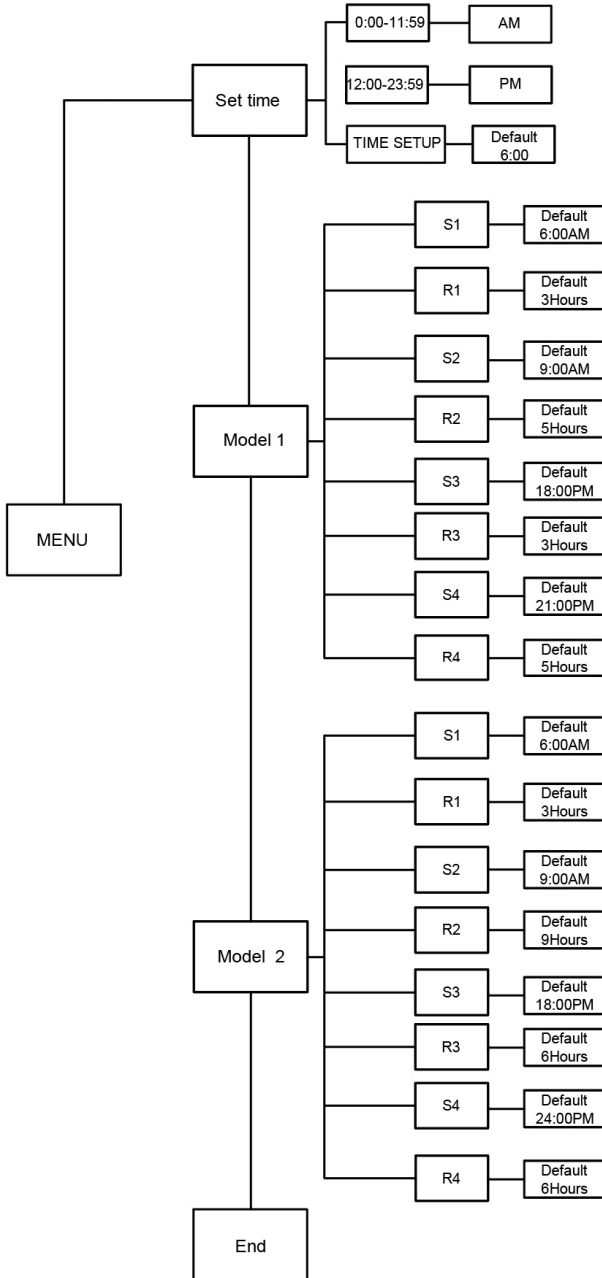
MENU

Set time

0:00-11:59

AM

12:00-23:59

PM

TIME SETUP

Default 6:00

Model 1

S1

Default 6:00AM

R1

Default 3Hours

S2

Default 9:00AM

R2

Default 5Hours

S3

Default 18:00PM

R3

Default 3Hours

S4

Default 21:00PM

R4

Default 5Hours

Model 2

S1

Default 6:00AM

R1

Default 3Hours

S2

Default 9:00AM

R2

Default 9Hours

S3

Default 18:00PM

R3

Default 6Hours

S4

Default 24:00PM

R4

Default 6Hours

End